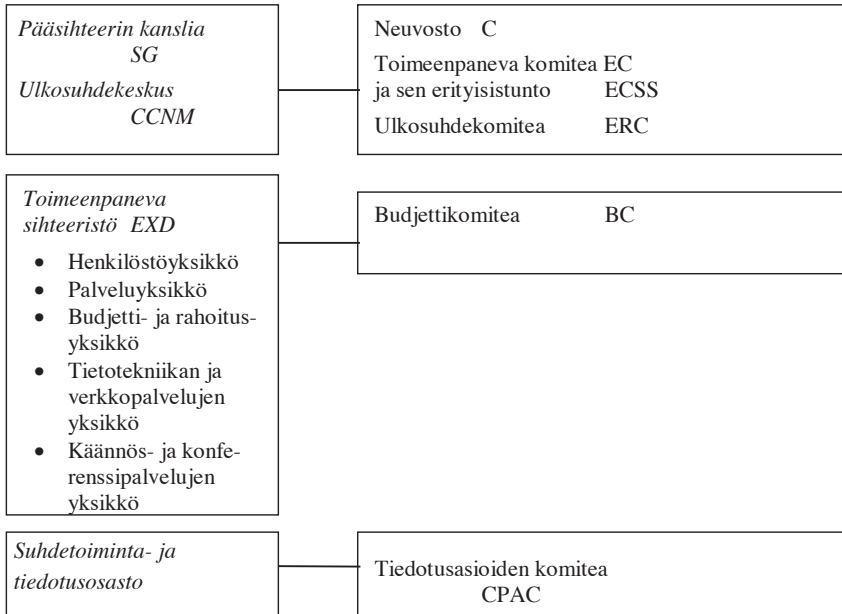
Pääsihteerin kanslia
SG
Ulkosuhdekeskus
CCNM

Neuvosto C
Toimeenpaneva komitea EC
ja sen erityisistunto ECSS
Ulkosuhdekomitea ERC

Toimeenpaneva sihteeristö EXD
- Henkilöstöyksikkö
- Palveluyksikkö
- Budjetti- ja rahoitusyksikkö
- Tietotekniikan ja verkkopalvelujen yksikkö
- Käännös- ja konferenssipalvelujen yksikkö

Budjettikomitea BC

Suhdetoiminta- ja tiedotusosasto

Tiedotusasioiden komitea
CPAC